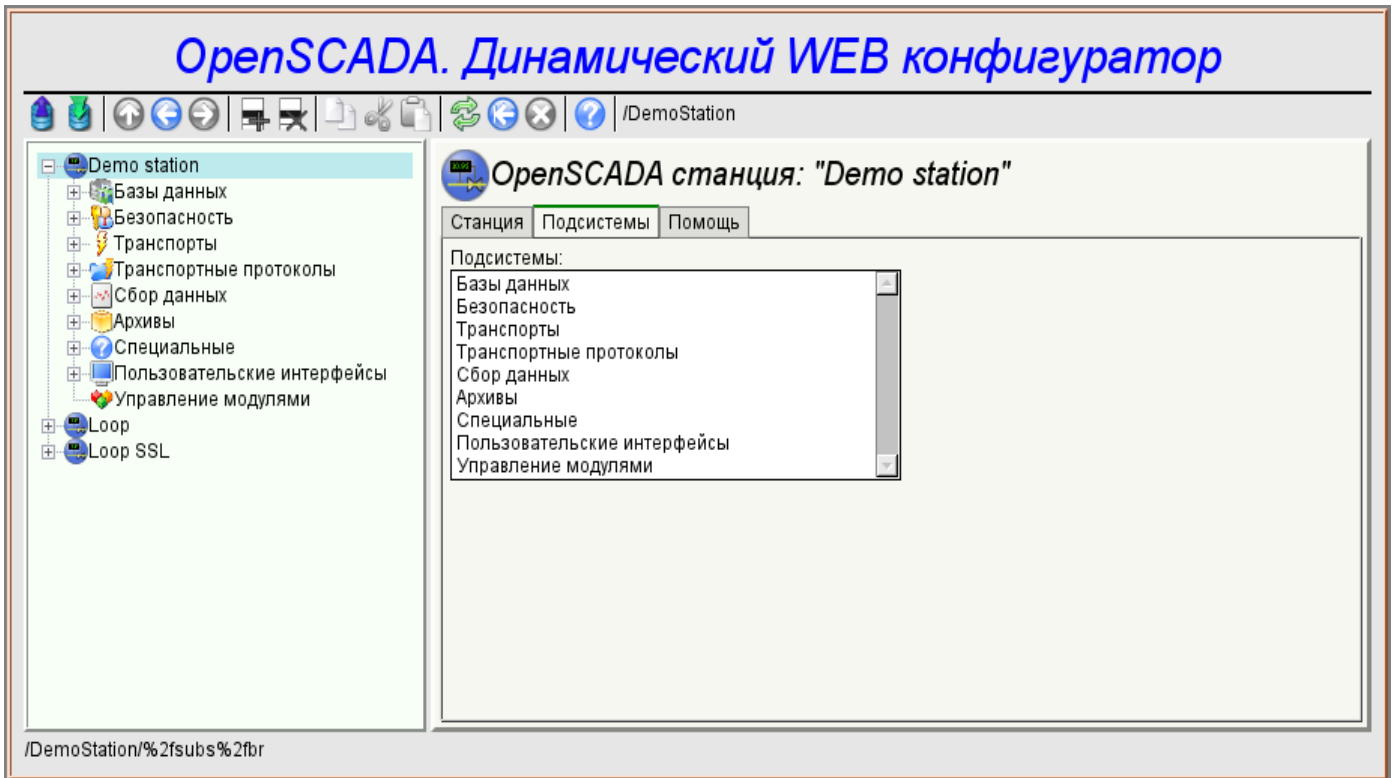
OpenSCADA. Динамический WEB конфигуратор

/DemoStation

Demo station
Базы данных
Безопасность
Транспорты
Транспортные протоколы
Сбор данных
Архивы
Специальные
Пользовательские интерфейсы
Управление модулями
Loop
Loop SSL

OpenSCADA станция: "Demo station"

Станция | Подсистемы | Помощь

Подсистемы:
Базы данных
Безопасность
Транспорты
Транспортные протоколы
Сбор данных
Архивы
Специальные
Пользовательские интерфейсы
Управление модулями

/DemoStation/%2fsubs%2fbr